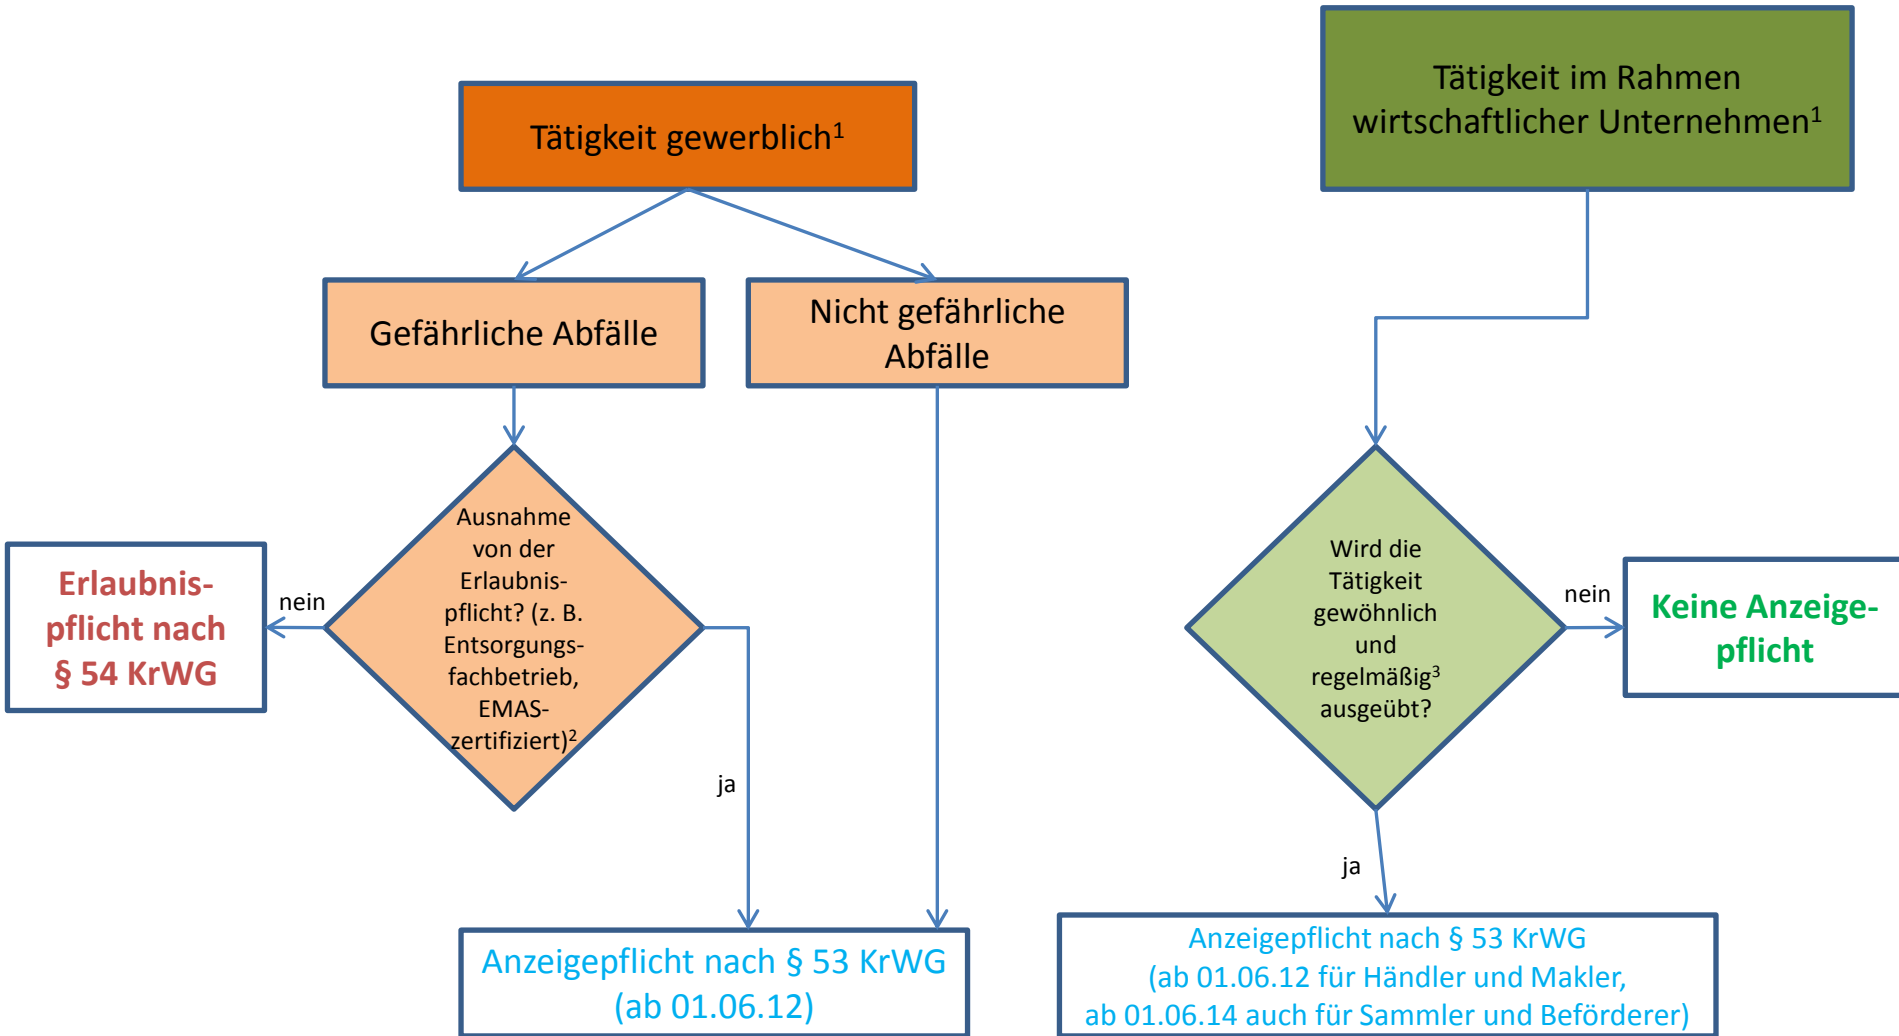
Tätigkeit gewerblich$^1$

Tätigkeit im Rahmen wirtschaftlicher Unternehmen$^1$

Gefährliche Abfälle

Nicht gefährliche Abfälle

Erlaubnispflicht nach § 54 KrWG

nein

Ausnahme von der Erlaubnispflicht? (z. B. Entsorgungsfachbetrieb, EMAS-zertifiziert)$^2$

ja

Wird die Tätigkeit gewöhnlich und regelmäßig$^3$ ausgeübt?

nein

Keine Anzeigepflicht

ja

Anzeigepflicht nach § 53 KrWG (ab 01.06.12)

Anzeigepflicht nach § 53 KrWG (ab 01.06.12 für Händler und Makler, ab 01.06.14 auch für Sammler und Beförderer)